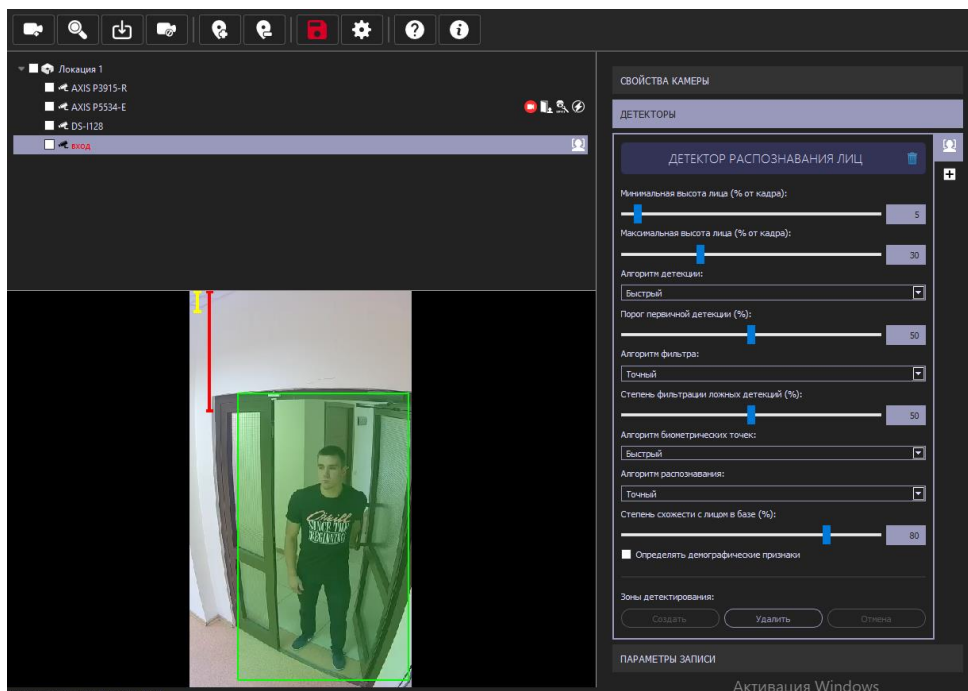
Локация 1
AXIS P3915-R
AXIS P5534-E
DS-I128
вход

СВОЙСТВА КАМЕРЫ
ДЕТЕКТОРЫ
ДЕТЕКТОР РАСПОЗНАВАНИЯ ЛИЦ
Минимальная высота лица (% от кадра):
5
Максимальная высота лица (% от кадра):
30
Алгоритм детекции:
Быстрый
Порог первичной детекции (%):
50
Алгоритм фильтра:
Точный
Степень фильтрации ложных детекций (%):
50
Алгоритм биометрических точек:
Быстрый
Алгоритм распознавания:
Точный
Степень схожести с лицом в базе (%):
80
Определять демографические признаки
Зоны детектирования:
Создать
Удалить
Отмена
ПАРАМЕТРЫ ЗАПИСИ
Активация Windows